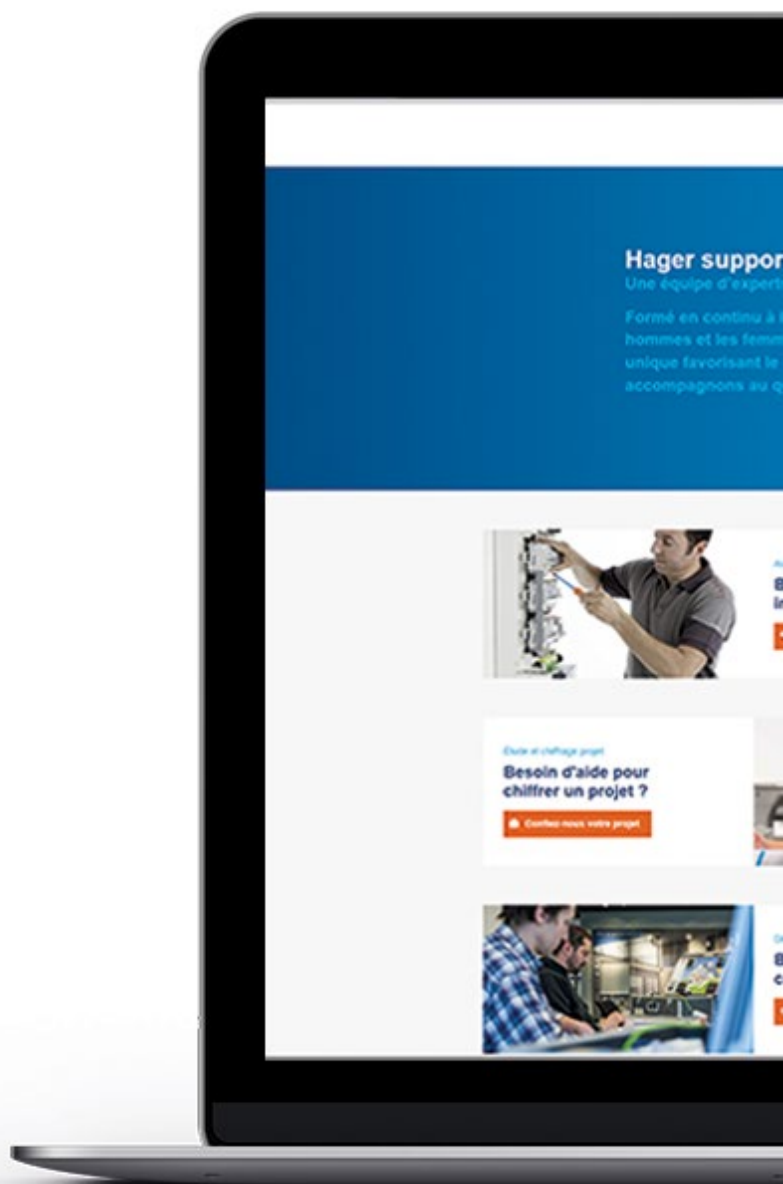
Hager suppor
Une équipe d'expert

Formé en continu à
hommes et les femm
unique favorisant le
accompagnons au q

B
in

Étude et chiffrage projet
Besoin d'aide pour chiffrer un projet ?
Confiez-nous votre projet

B
c